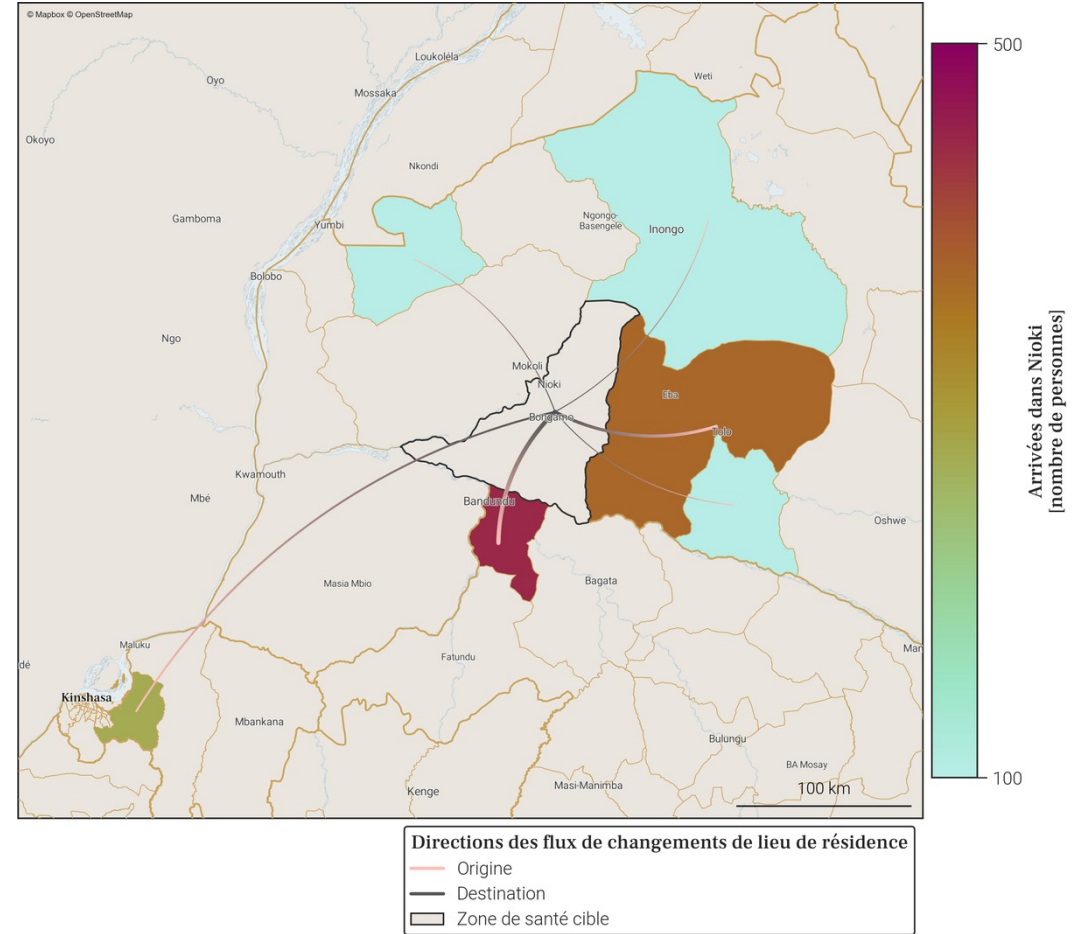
© Mapbox © OpenStreetMap

Loukoléla
Weti
Oyo
Mossaka
Okoyo
Nkondi
Gamboma
Yumbi
Ngongo-Basengele
Inongo
Bolobo
Ngo
Mokoli
Nioki
Eba
Bongamo
Tolo
Kwamouth
Mbé
Bandundu
Oshwe
Masia Mbio
Bagata
Maluku
Mar
dé
Fatundu
Kinshasa
Mbankana
Bulungu
BA Mosay
Kenge
Masi-Manimba
100 km

500
Arrivées dans Nioki [nombre de personnes]
100

Directions des flux de changements de lieu de résidence
Origine
Destination
Zone de santé cible